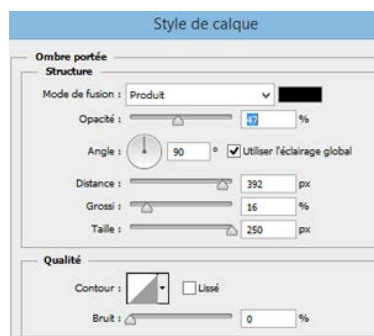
Style de calque

Ombre portée
Structure

Mode de fusion : Produit

Opacité : 47 %

Angle : 90 ° Utiliser l'éclairage global

Distance : 392 px

Grossi : 16 %

Taille : 250 px

Qualité

Contour : Lissé

Bruit : 0 %